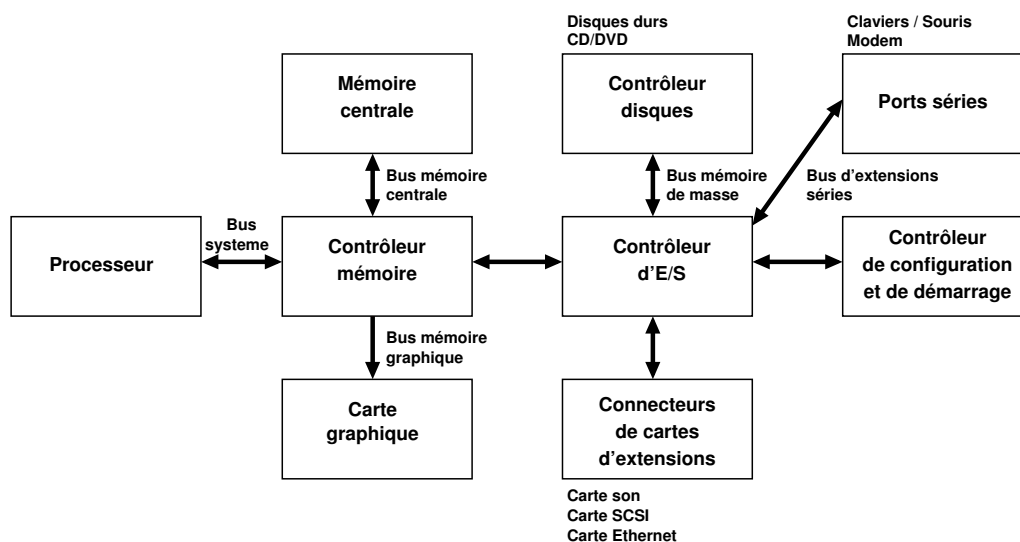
Disques durs
CD/DVD

Claviers / Souris
Modem

Mémoire centrale

Contrôleur disques

Ports séries

Bus mémoire centrale

Bus mémoire de masse

Bus d'extensions séries

Processeur

Bus systeme

Contrôleur mémoire

Contrôleur d'E/S

Contrôleur de configuration et de démarrage

Bus mémoire graphique

Carte graphique

Connecteurs de cartes d'extensions

Carte son
Carte SCSI
Carte Ethernet